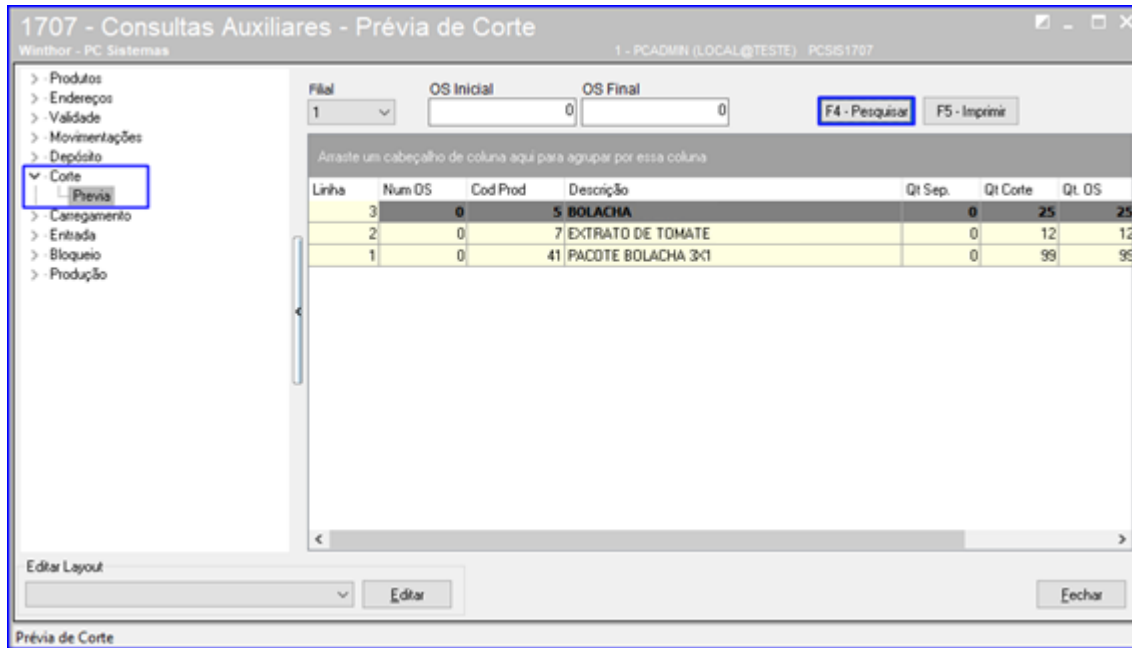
1707 - Consultas Auxiliares - Prévia de Corte
Winthor - PC Sistemas
1 - PCADMIN (LOCAL@TESTE) PCSIS1707

> Produtos
> Endereços
> Validade
> Movimentações
> Depósito
Corte
Previa
> Carregamento
> Entrada
> Bloqueio
> Produção

Filial
1
OS Inicial
0
OS Final
0
F4 - Pesquisar
F5 - Imprimir

Arraste um cabeçalho de coluna aqui para agrupar por essa coluna

| Linha | Num OS | Cod Prod | Descrição | Qt Sep. | Qt Corte | Qt. OS |
|---|---|---|---|---|---|---|
| 3 | 0 | 5 | BOLACHA | 0 | 25 | 25 |
| 2 | 0 | 7 | EXTRATO DE TOMATE | 0 | 12 | 12 |
| 1 | 0 | 41 | PACOTE BOLACHA 3X1 | 0 | 99 | 99 |

Editar Layout
Editar
Fechar
Prévia de Corte